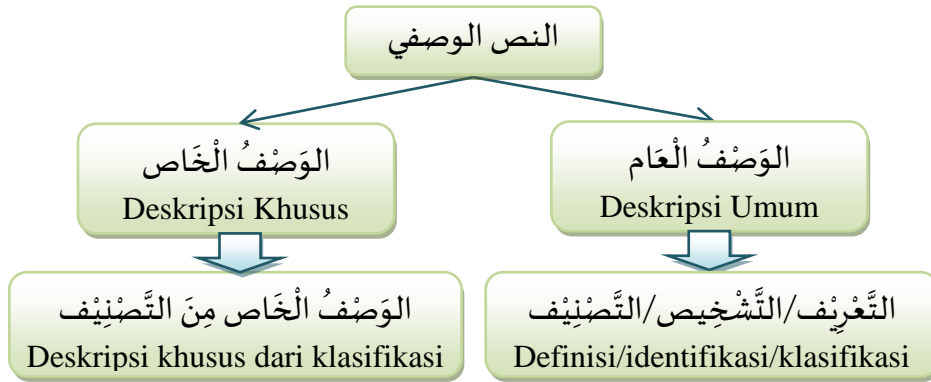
النص الوصفي

الوَصْفُ الْعَام
Deskripsi Umum

الوَصْفُ الْخَاص
Deskripsi Khusus

التَّعْرِيْف/التَّشْخِيص/التَّصْنِيْف
Definisi/identifikasi/klasifikasi

الوَصْفُ الْخَاص مِنَ التَّصْنِيْف
Deskripsi khusus dari klasifikasi